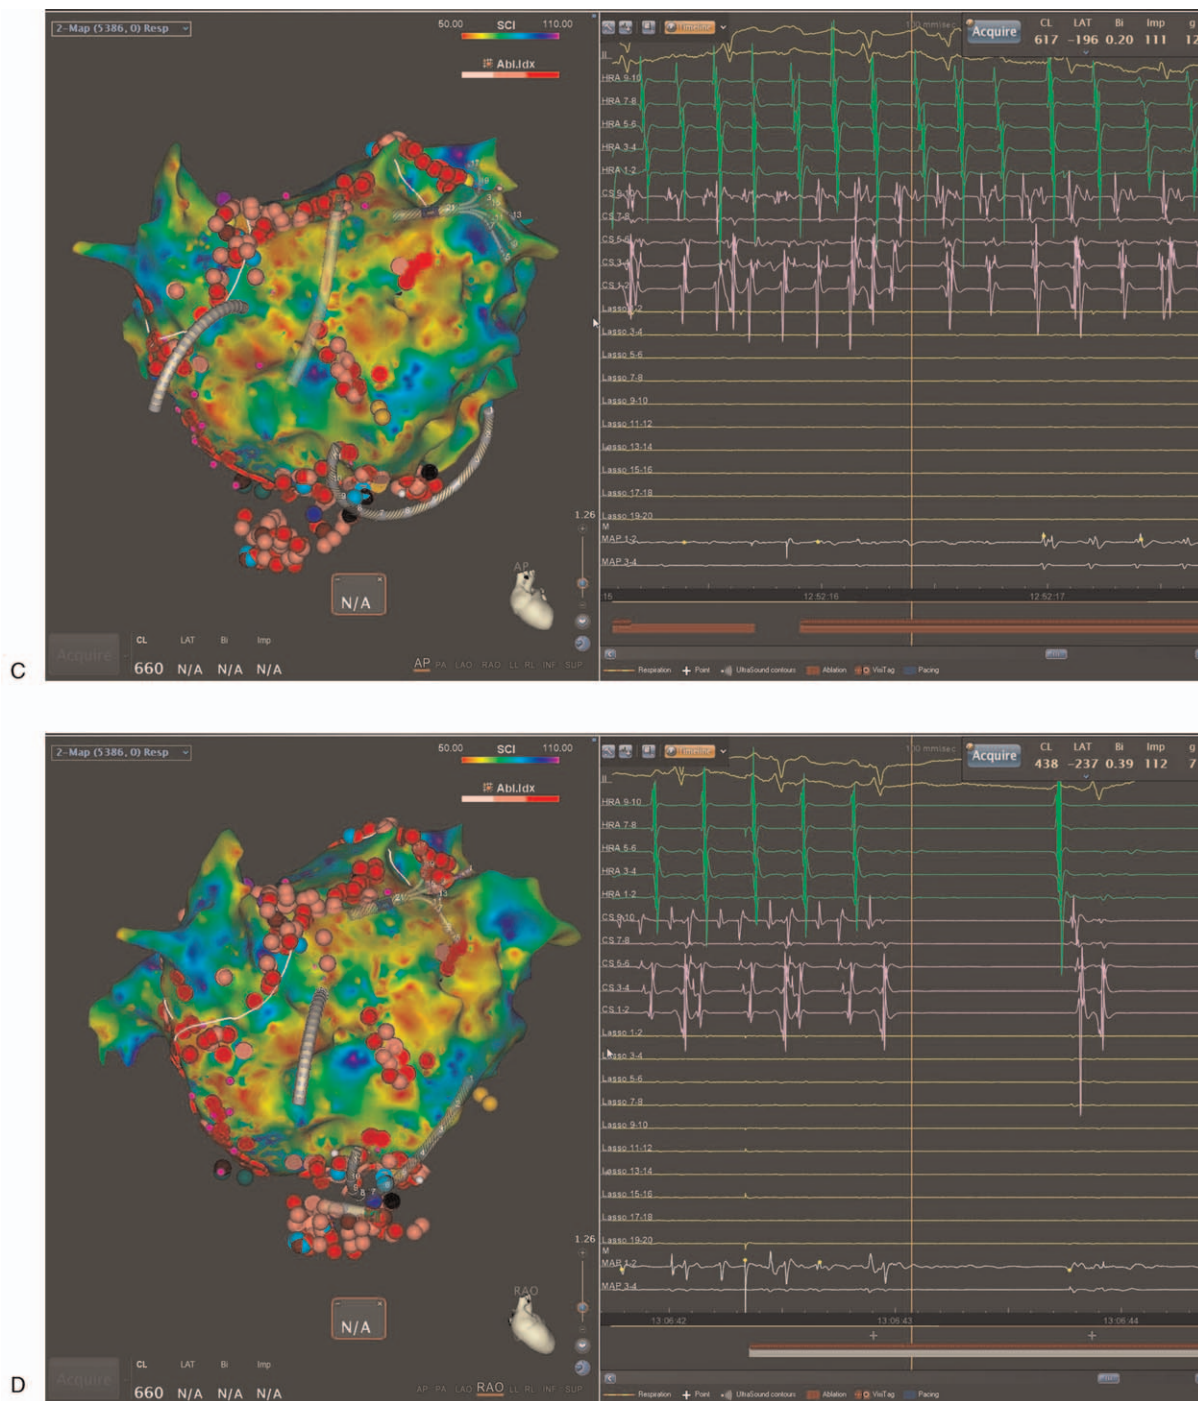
C

2-Map (5386, 0) Resp
50.00 SCI 110.00
Abl.Idx
N/A
1.26
AP
CL LAT Bi Imp
660 N/A N/A N/A
AP PA LAO RAO LL RL INF SUP

Acquire
CL LAT Bi Imp
617 -196 0.20 111 12
II
HRA 9-10
HRA 7-8
HRA 5-6
HRA 3-4
HRA 1-2
CS 9-10
CS 7-8
CS 5-6
CS 3-4
CS 1-2
Lasso 1-2
Lasso 3-4
Lasso 5-6
Lasso 7-8
Lasso 9-10
Lasso 11-12
Lasso 13-14
Lasso 15-16
Lasso 17-18
Lasso 19-20
M
MAP 1-2
MAP 3-4
12:52:16
12:52:17
Respiration Point UltraSound contours Ablation VisiTag Pacing

D

2-Map (5386, 0) Resp
50.00 SCI 110.00
Abl.Idx
N/A
1.26
RAO
CL LAT Bi Imp
660 N/A N/A N/A
AP PA LAO RAO LL RL INF SUP

Acquire
CL LAT Bi Imp
438 -237 0.39 112 7
II
HRA 9-10
HRA 7-8
HRA 5-6
HRA 3-4
HRA 1-2
CS 9-10
CS 7-8
CS 5-6
CS 3-4
CS 1-2
Lasso 1-2
Lasso 3-4
Lasso 5-6
Lasso 7-8
Lasso 9-10
Lasso 11-12
Lasso 13-14
Lasso 15-16
Lasso 17-18
Lasso 19-20
M
MAP 1-2
MAP 3-4
13:06:42
13:06:43
13:06:44
Respiration Point UltraSound contours Ablation VisiTag Pacing